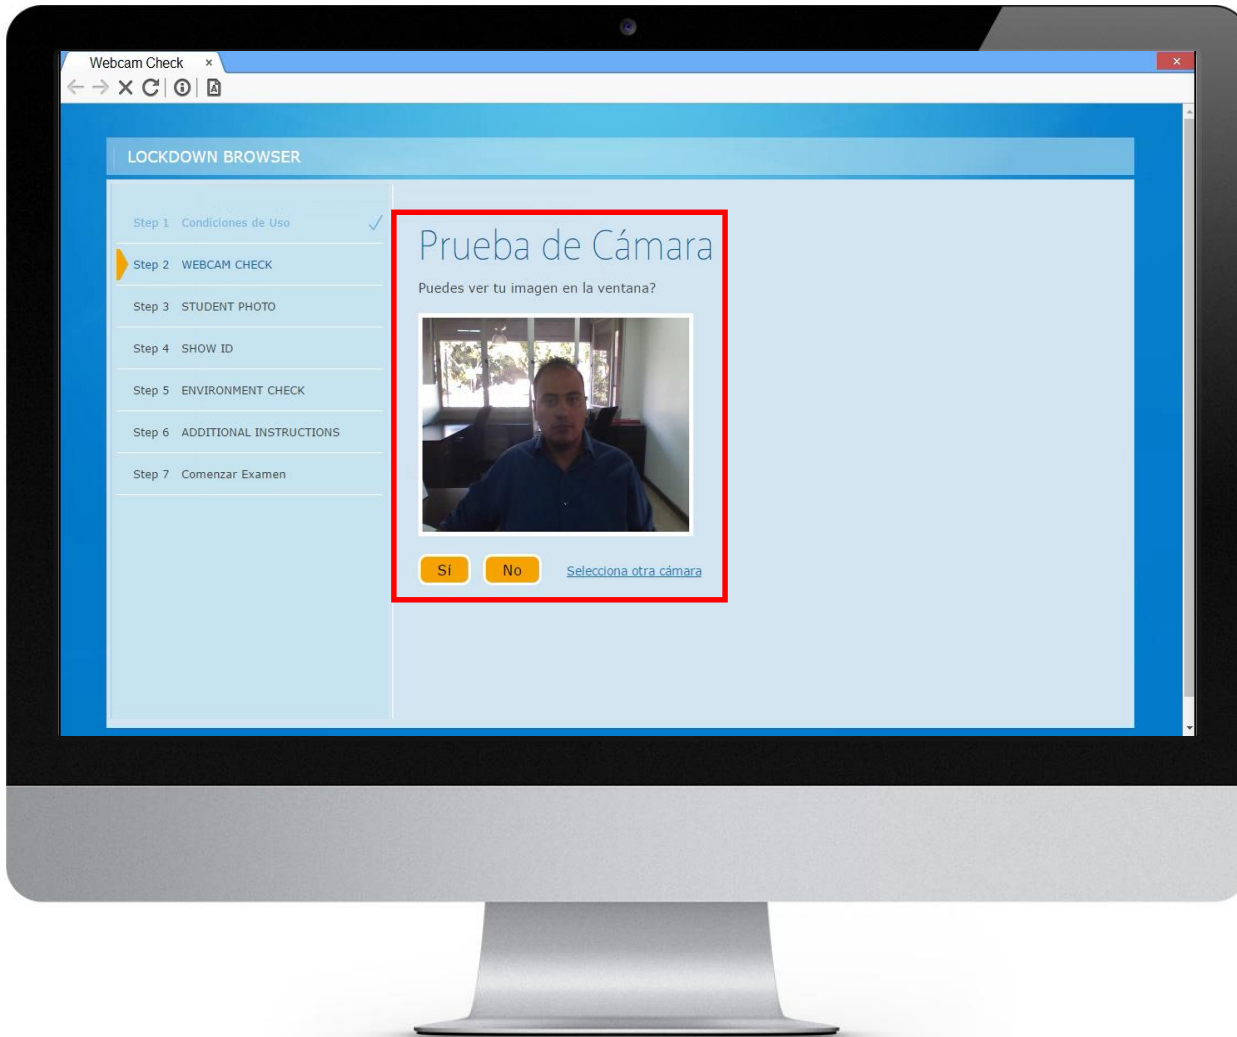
Webcam Check ×

LOCKDOWN BROWSER

Step 1 Condiciones de Uso

Step 2 WEBCAM CHECK

Step 3 STUDENT PHOTO

Step 4 SHOW ID

Step 5 ENVIRONMENT CHECK

Step 6 ADDITIONAL INSTRUCTIONS

Step 7 Comenzar Examen

Prueba de Cámara

Puedes ver tu imagen en la ventana?

Sí No Selecciona otra cámara